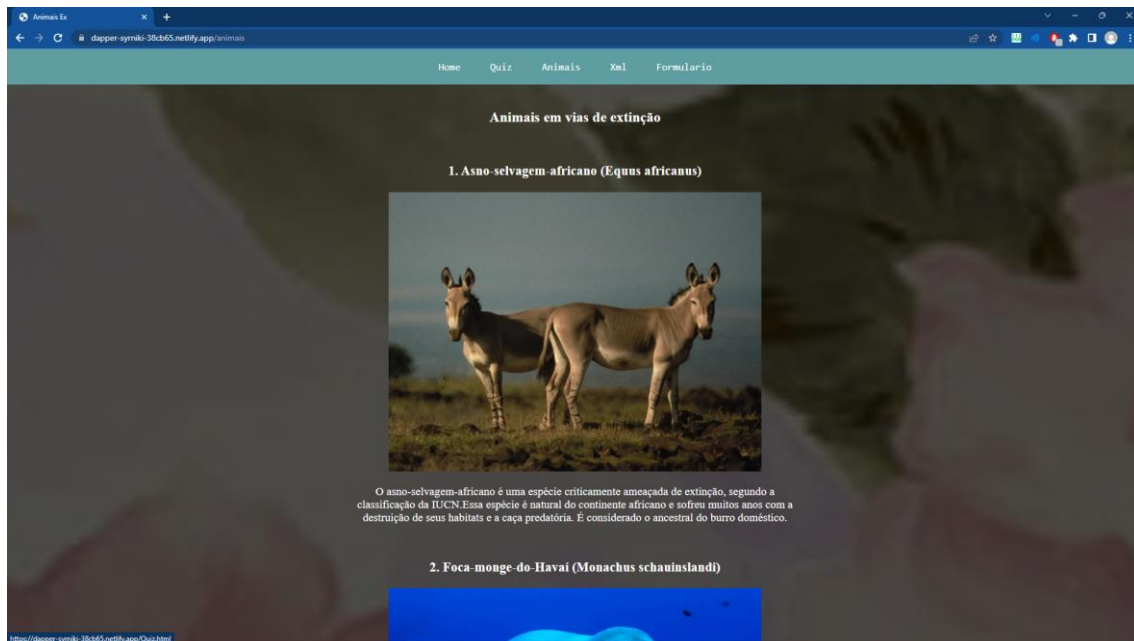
Animais Ex

dapper-syrniki-38cb65.netlify.app/animais

Home Quiz Animais Xml Formulario

Animais em vias de extinção

1. Asno-selvagem-africano (Equus africanus)

O asno-selvagem-africano é uma espécie criticamente ameaçada de extinção, segundo a classificação da IUCN.Essa espécie é natural do continente africano e sofreu muitos anos com a destruição de seus habitats e a caça predatória. É considerado o ancestral do burro doméstico.

2. Foca-monge-do-Havaí (Monachus schauinslandi)

https://dapper-syrniki-38cb65.netlify.app/Quiz.html